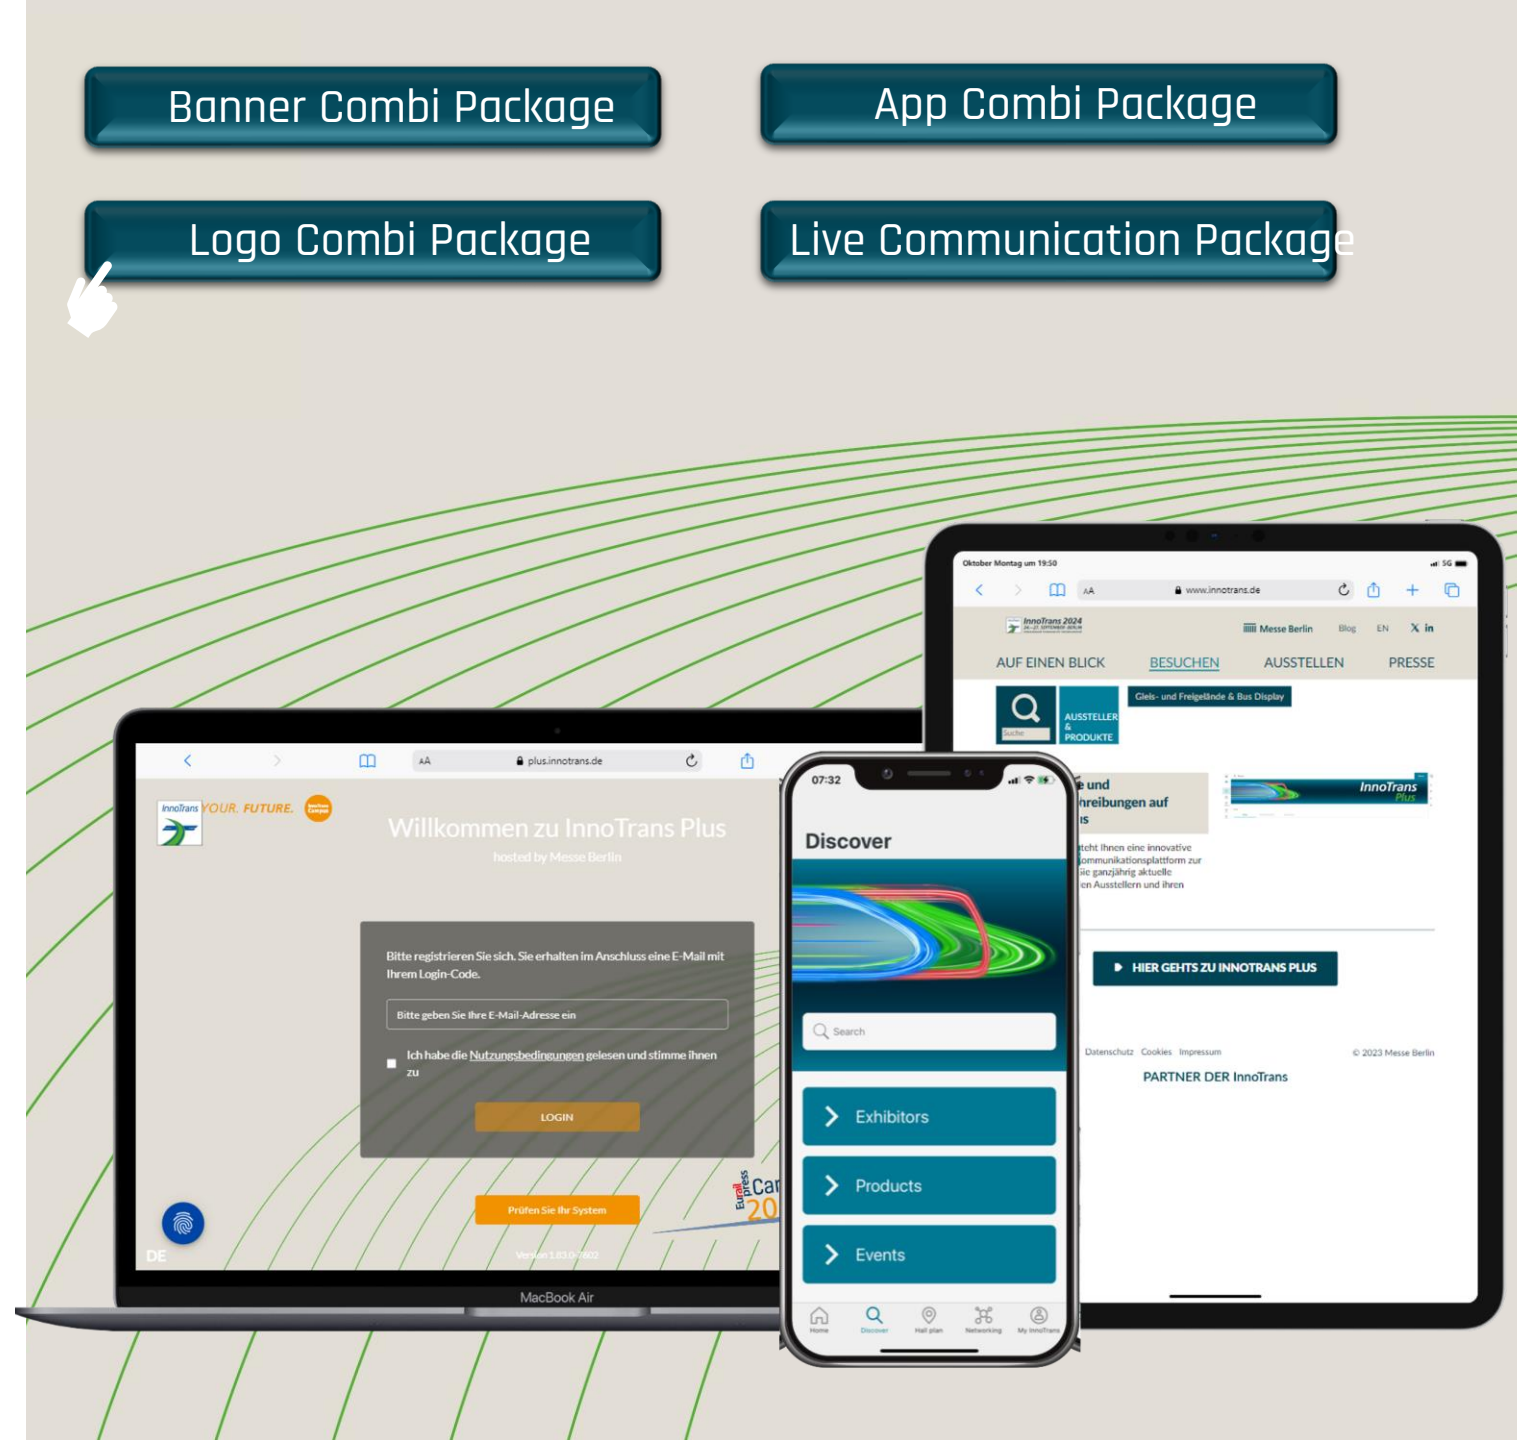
Banner Combi Package

App Combi Package

Logo Combi Package

Live Communication Package

plus.innotrans.de

InnoTrans YOUR. FUTURE.

Willkommen zu InnoTrans Plus

hosted by Messe Berlin

Bitte registrieren Sie sich. Sie erhalten im Anschluss eine E-Mail mit Ihrem Login-Code.

Bitte geben Sie Ihre E-Mail-Adresse ein

Ich habe die Nutzungsbedingungen gelesen und stimme ihnen zu

LOGIN

Prüfen Sie Ihr System

DE

Version 1.83.0-7602

MacBook Air

07:32

Discover

Search

Exhibitors

Products

Events

Home Discover Hall plan Networking My InnoTrans

Oktober Montag um 19:50

www.innotrans.de

InnoTrans 2024

Messe Berlin Blog EN

AUF EINEN BLICK BESUCHEN AUSSTELLEN PRESSE

AUSSTELLER & PRODUKTE

Gleis- und Freigelände & Bus Display

e und hreibungen auf s

tcht Ihnen eine innovative ommunikationsplattform zur ie ganzjährig aktuelle en Ausstellern und ihren

InnoTrans Plus

HIER GEHTS ZU INNOTRANS PLUS

Datenschutz Cookies Impressum © 2023 Messe Berlin

PARTNER DER InnoTrans